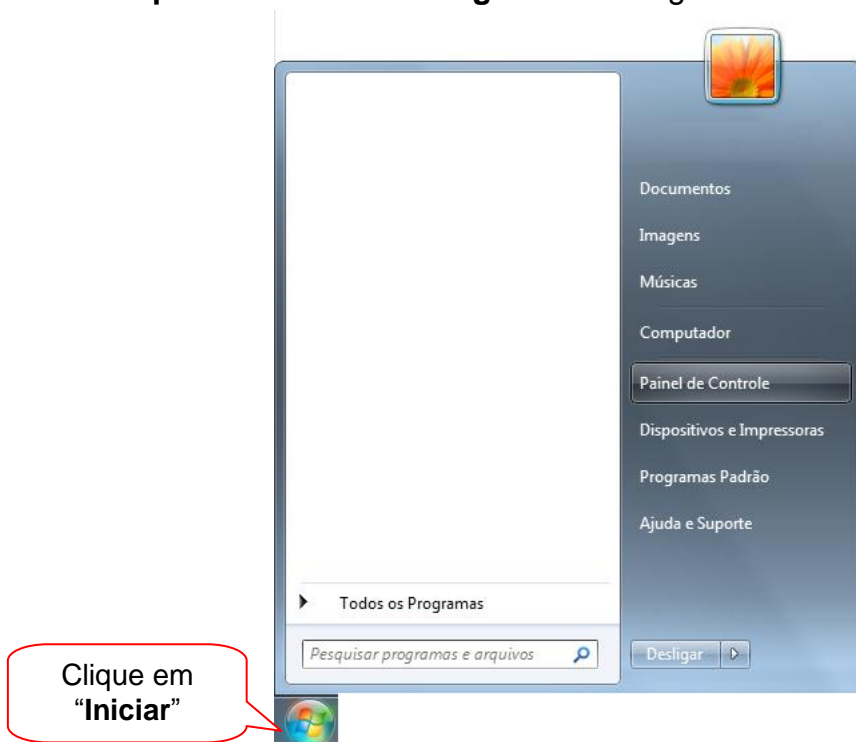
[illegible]

Documentos
Imagens
Músicas
Computador
Painel de Controle
Dispositivos e Impressoras
Programas Padrão
Ajuda e Suporte

Todos os Programas

Pesquisar programas e arquivos

Desligar

Clique em “**Iniciar**”